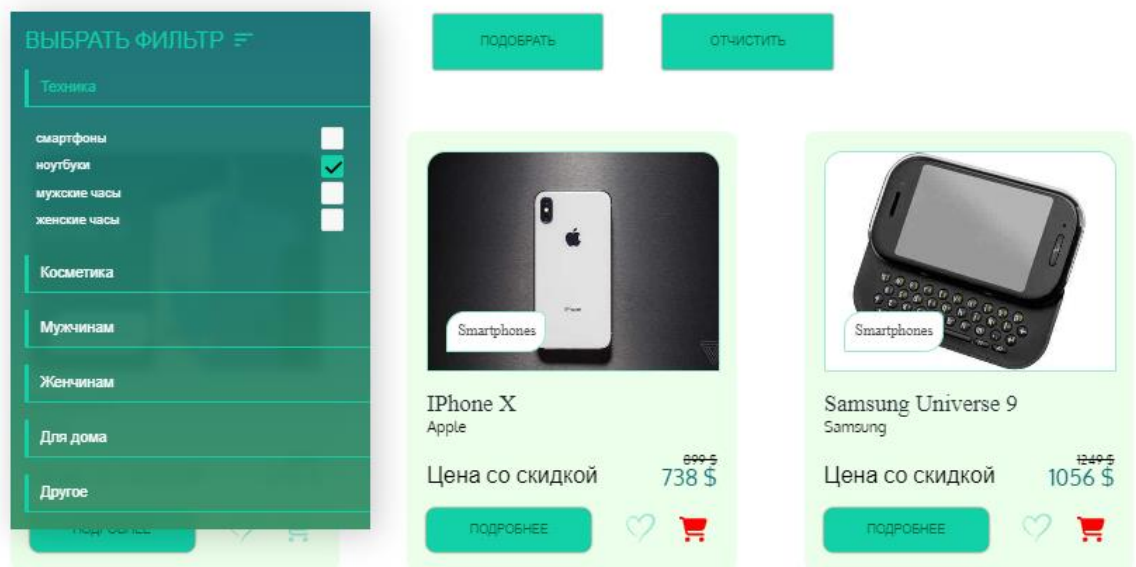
ВЫБРАТЬ ФИЛЬТР

Техника

смартфоны
ноутбуки
мужские часы
женские часы

Косметика

Мужчинам

Женчинам

Для дома

Другое

ПОДРОБНЕЕ

ПОДОБРАТЬ

ОТЧИСТИТЬ

Smartphones

IPhone X
Apple

Цена со скидкой
899 $
738 $

ПОДРОБНЕЕ

Smartphones

Samsung Universe 9
Samsung

Цена со скидкой
1249 $
1056 $

ПОДРОБНЕЕ